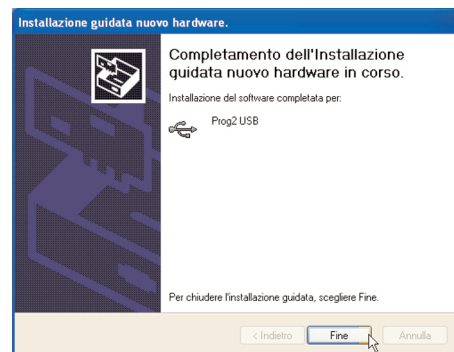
Installazione guidata nuovo hardware.

Completamento dell'Installazione guidata nuovo hardware in corso.

Installazione del software completata per:

Prog2 USB

Per chiudere l'installazione guidata, scegliere Fine.

< Indietro

Fine

Annulla